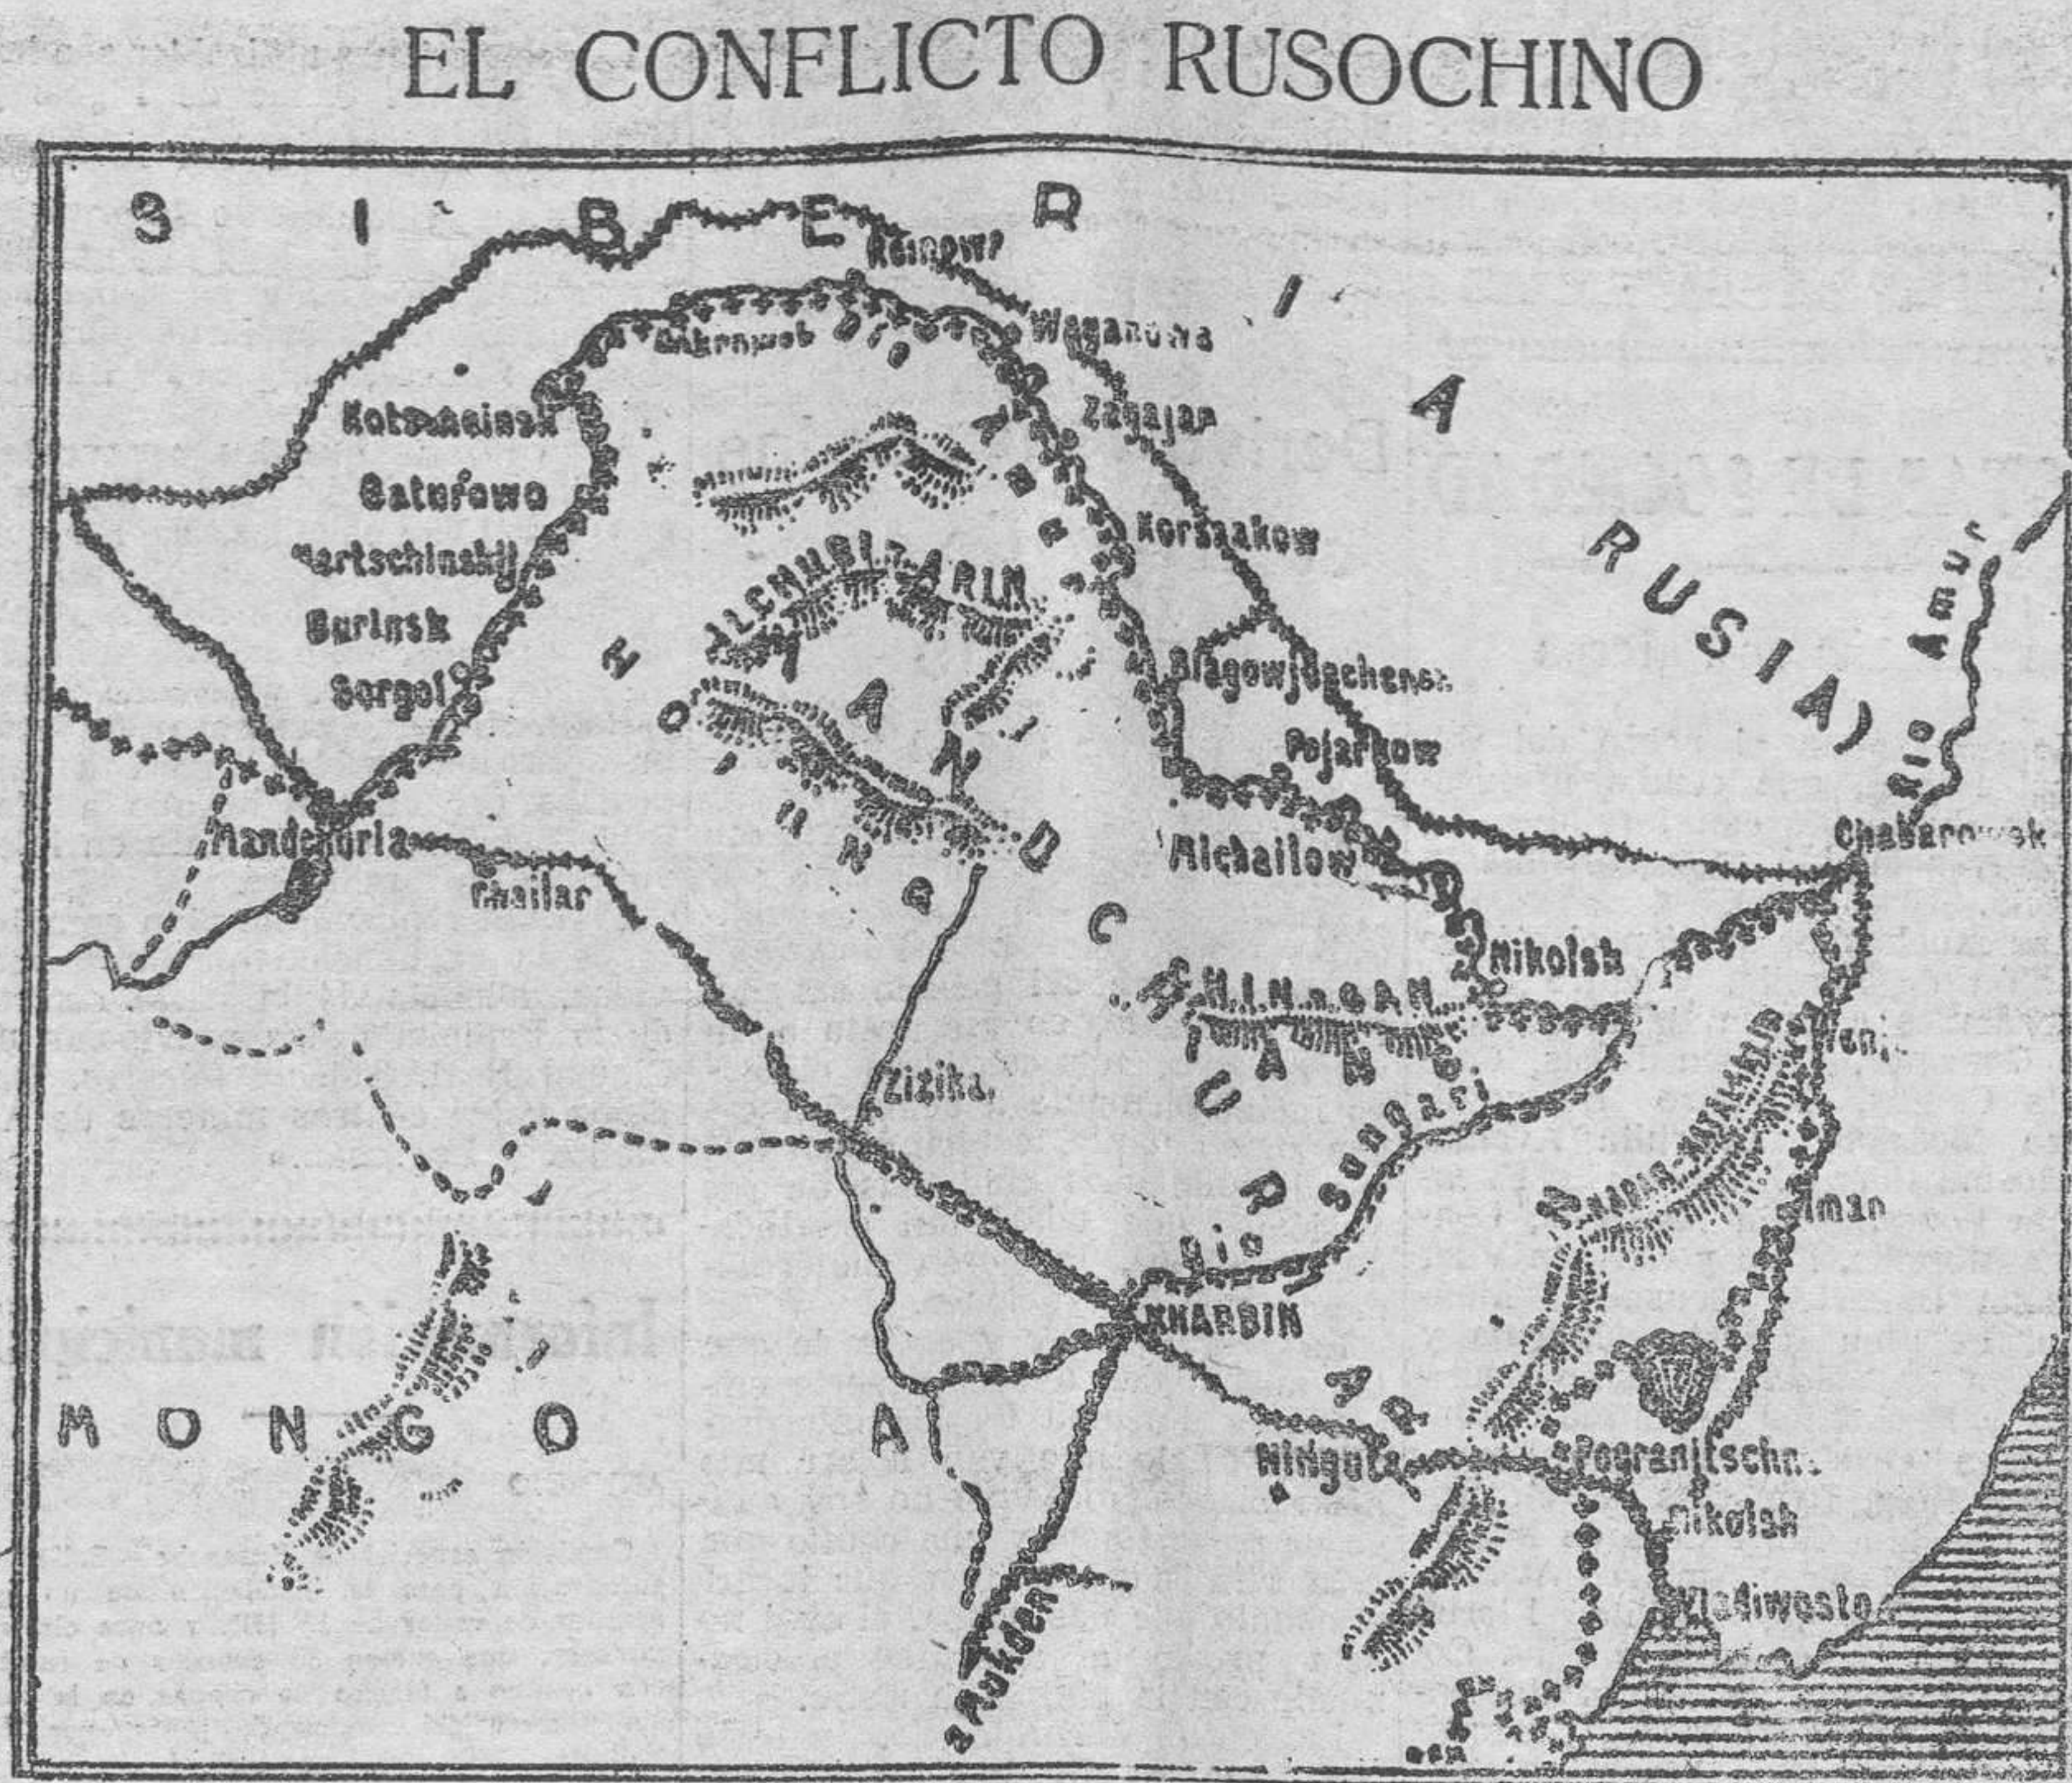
EL CONFLICTO RUSOCHINO

S I B E R I A

(RUSIA)

Reinowr

Weganowa

Zagajan

Korsaakow

Blagowjeschensk

Pojarkow

Michailow

Nikolsk

Chabarowsk

Rio Amur

Ankrowsb

Rio Amur

Kotomainsk

Batufowo

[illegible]artschinskij

Burinsk

Sorgol

Manchuria

Chailar

ILCHURI-ALIN

H I N G A N

M A N C H U R I A

CHINGAN

Zizika

Rio Sungari

KHARBIN

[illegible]ren

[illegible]man

Ningut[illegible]

Pogranitschn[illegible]

Nikolsk

Wladiwosto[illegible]

Mukden

M O N G O L I A